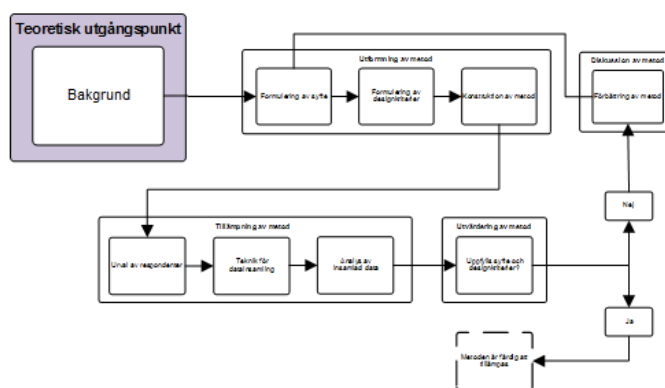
Teoretisk utgångspunkt

Bakgrund

Utformning av metod

Formulering av syfte

Formulering av designkriterier

Konstruktion av metod

Diskussion av metod

Förbättring av metod

Nej

Tillämpning av metod

Urval av respondenter

Teknik för datainsamling

Analys av insamlad data

Utvärdering av metod

Uppfylls syfte och designkriterier?

Ja

Metoden är färdig att tillämpas